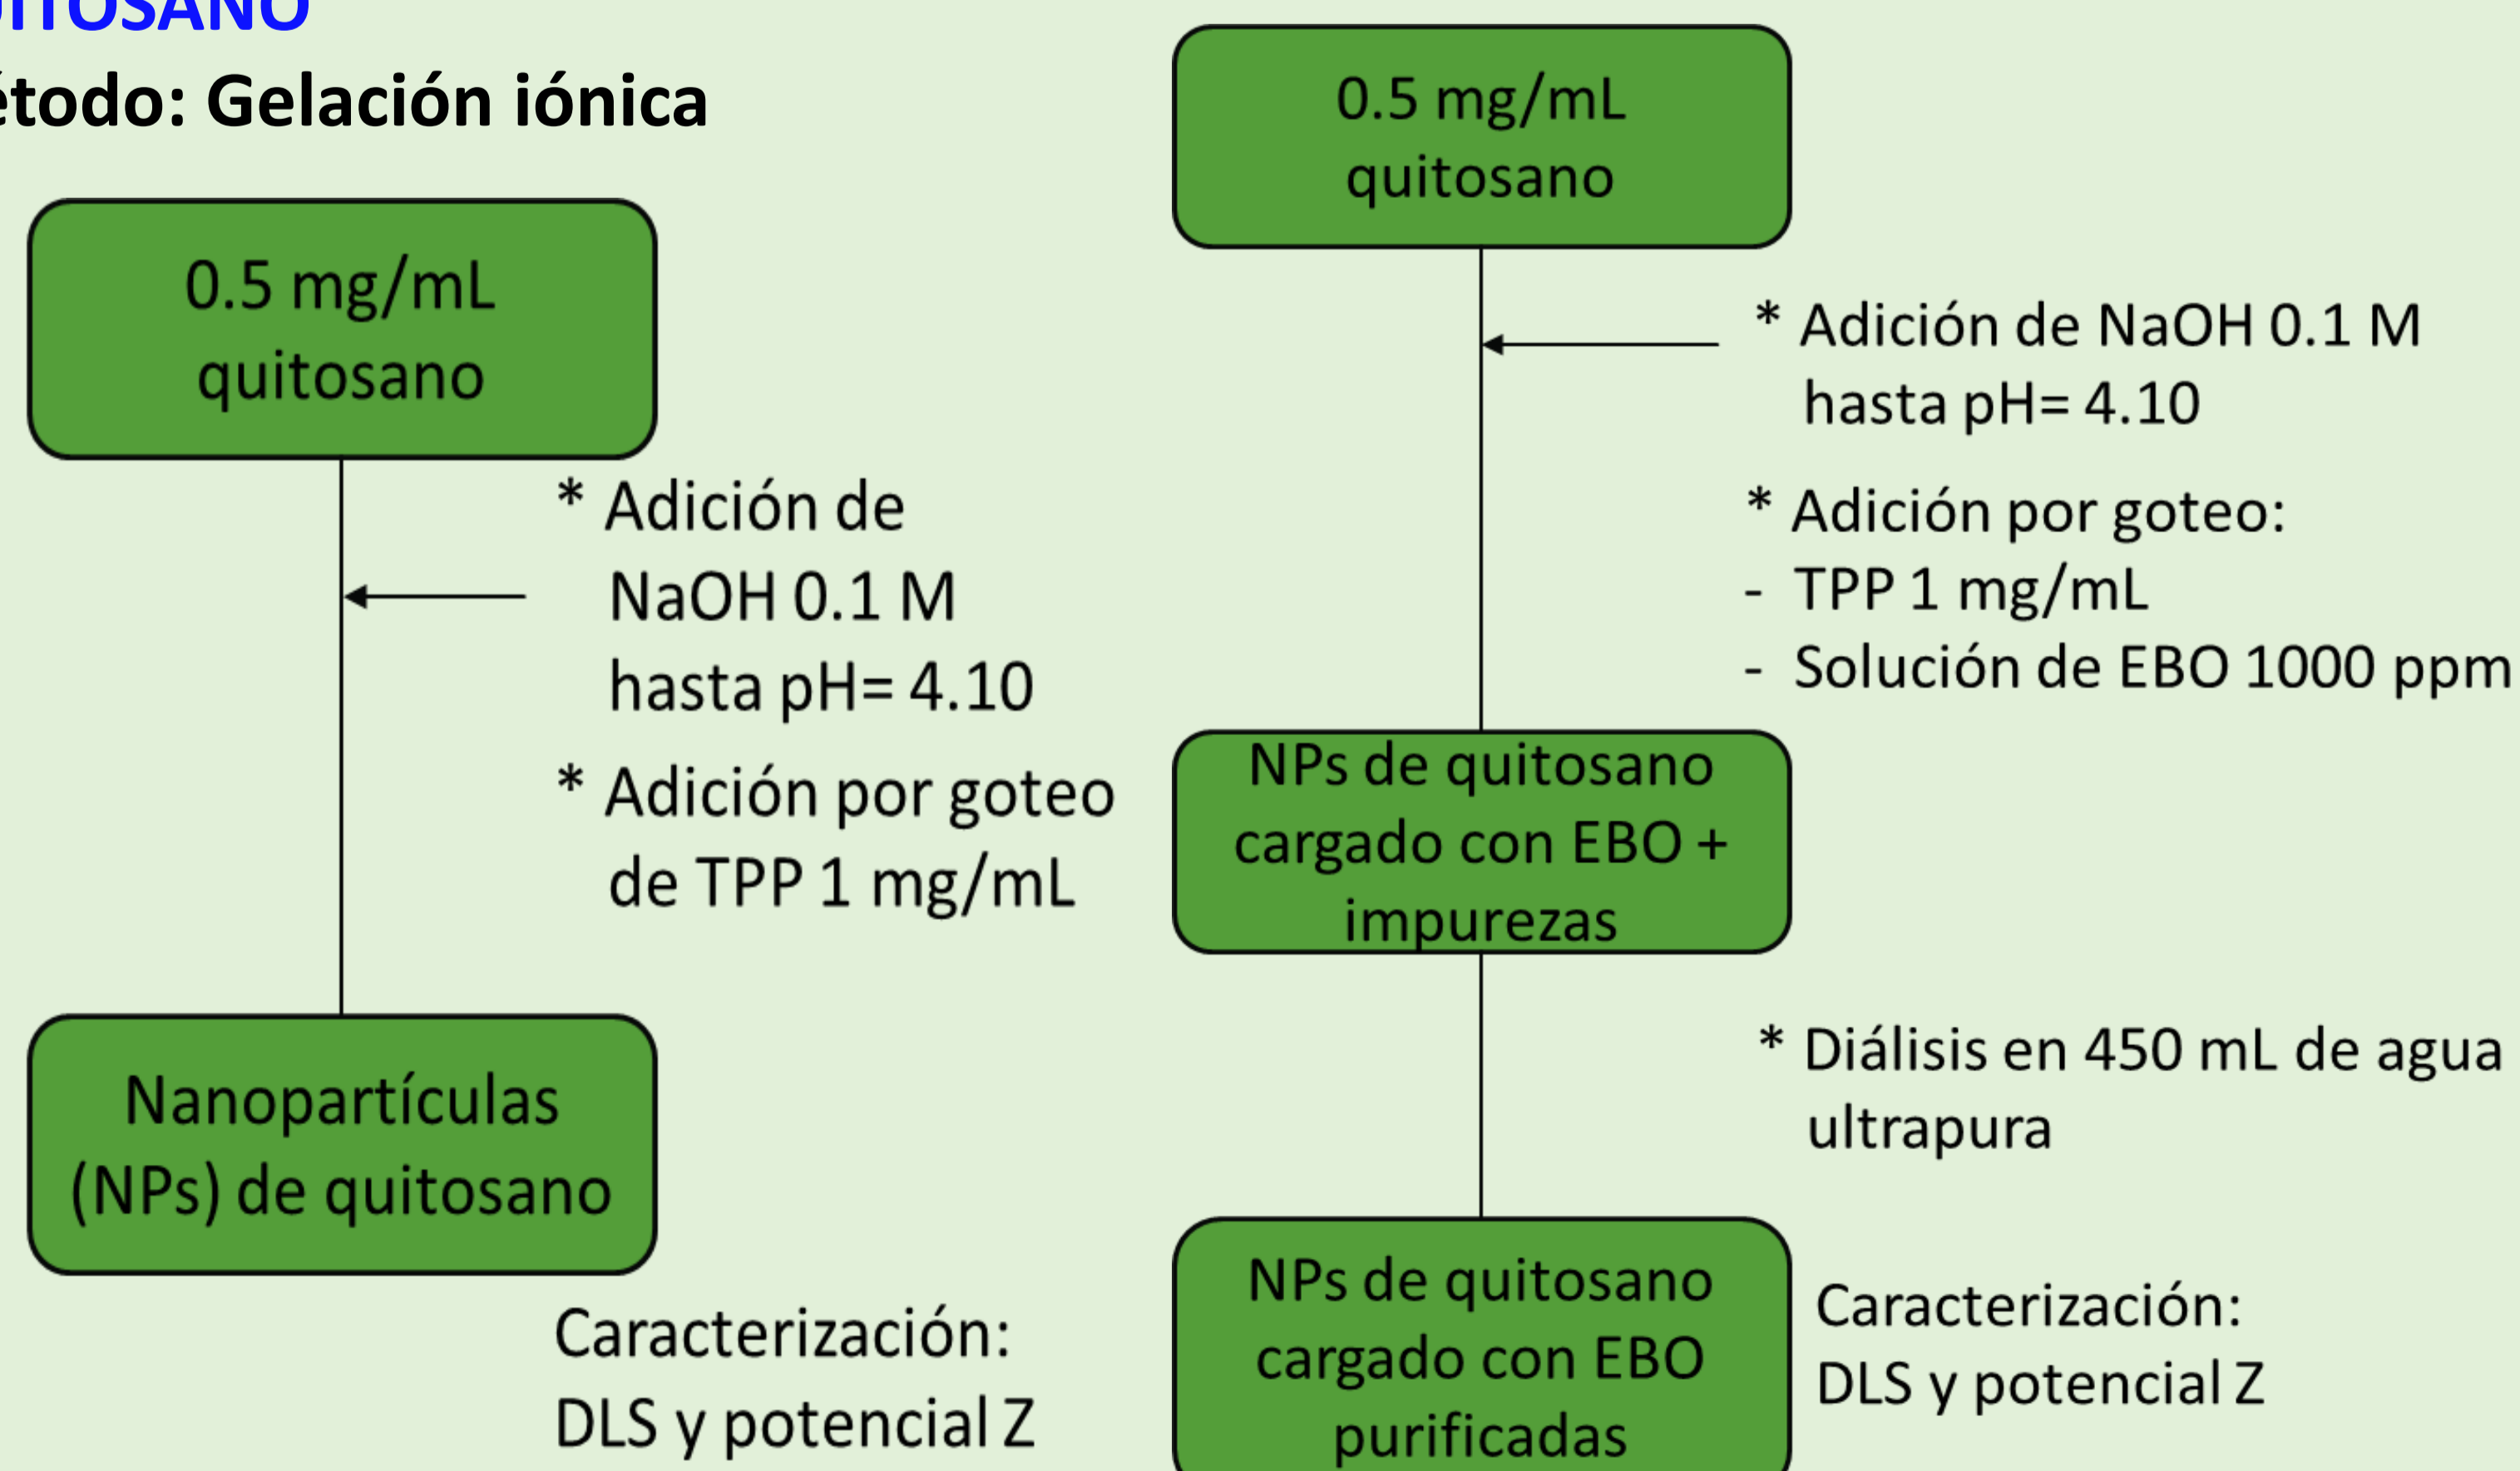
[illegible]ITOSANO
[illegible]étodo: Gelación iónica

0.5 mg/mL quitosano

* Adición de NaOH 0.1 M hasta pH= 4.10

* Adición por goteo de TPP 1 mg/mL

Nanopartículas (NPs) de quitosano

Caracterización: DLS y potencial Z

0.5 mg/mL quitosano

* Adición de NaOH 0.1 M hasta pH= 4.10

* Adición por goteo:
- TPP 1 mg/mL
- Solución de EBO 1000 ppm

NPs de quitosano cargado con EBO + impurezas

* Diálisis en 450 mL de agua ultrapura

NPs de quitosano cargado con EBO purificadas

Caracterización: DLS y potencial Z